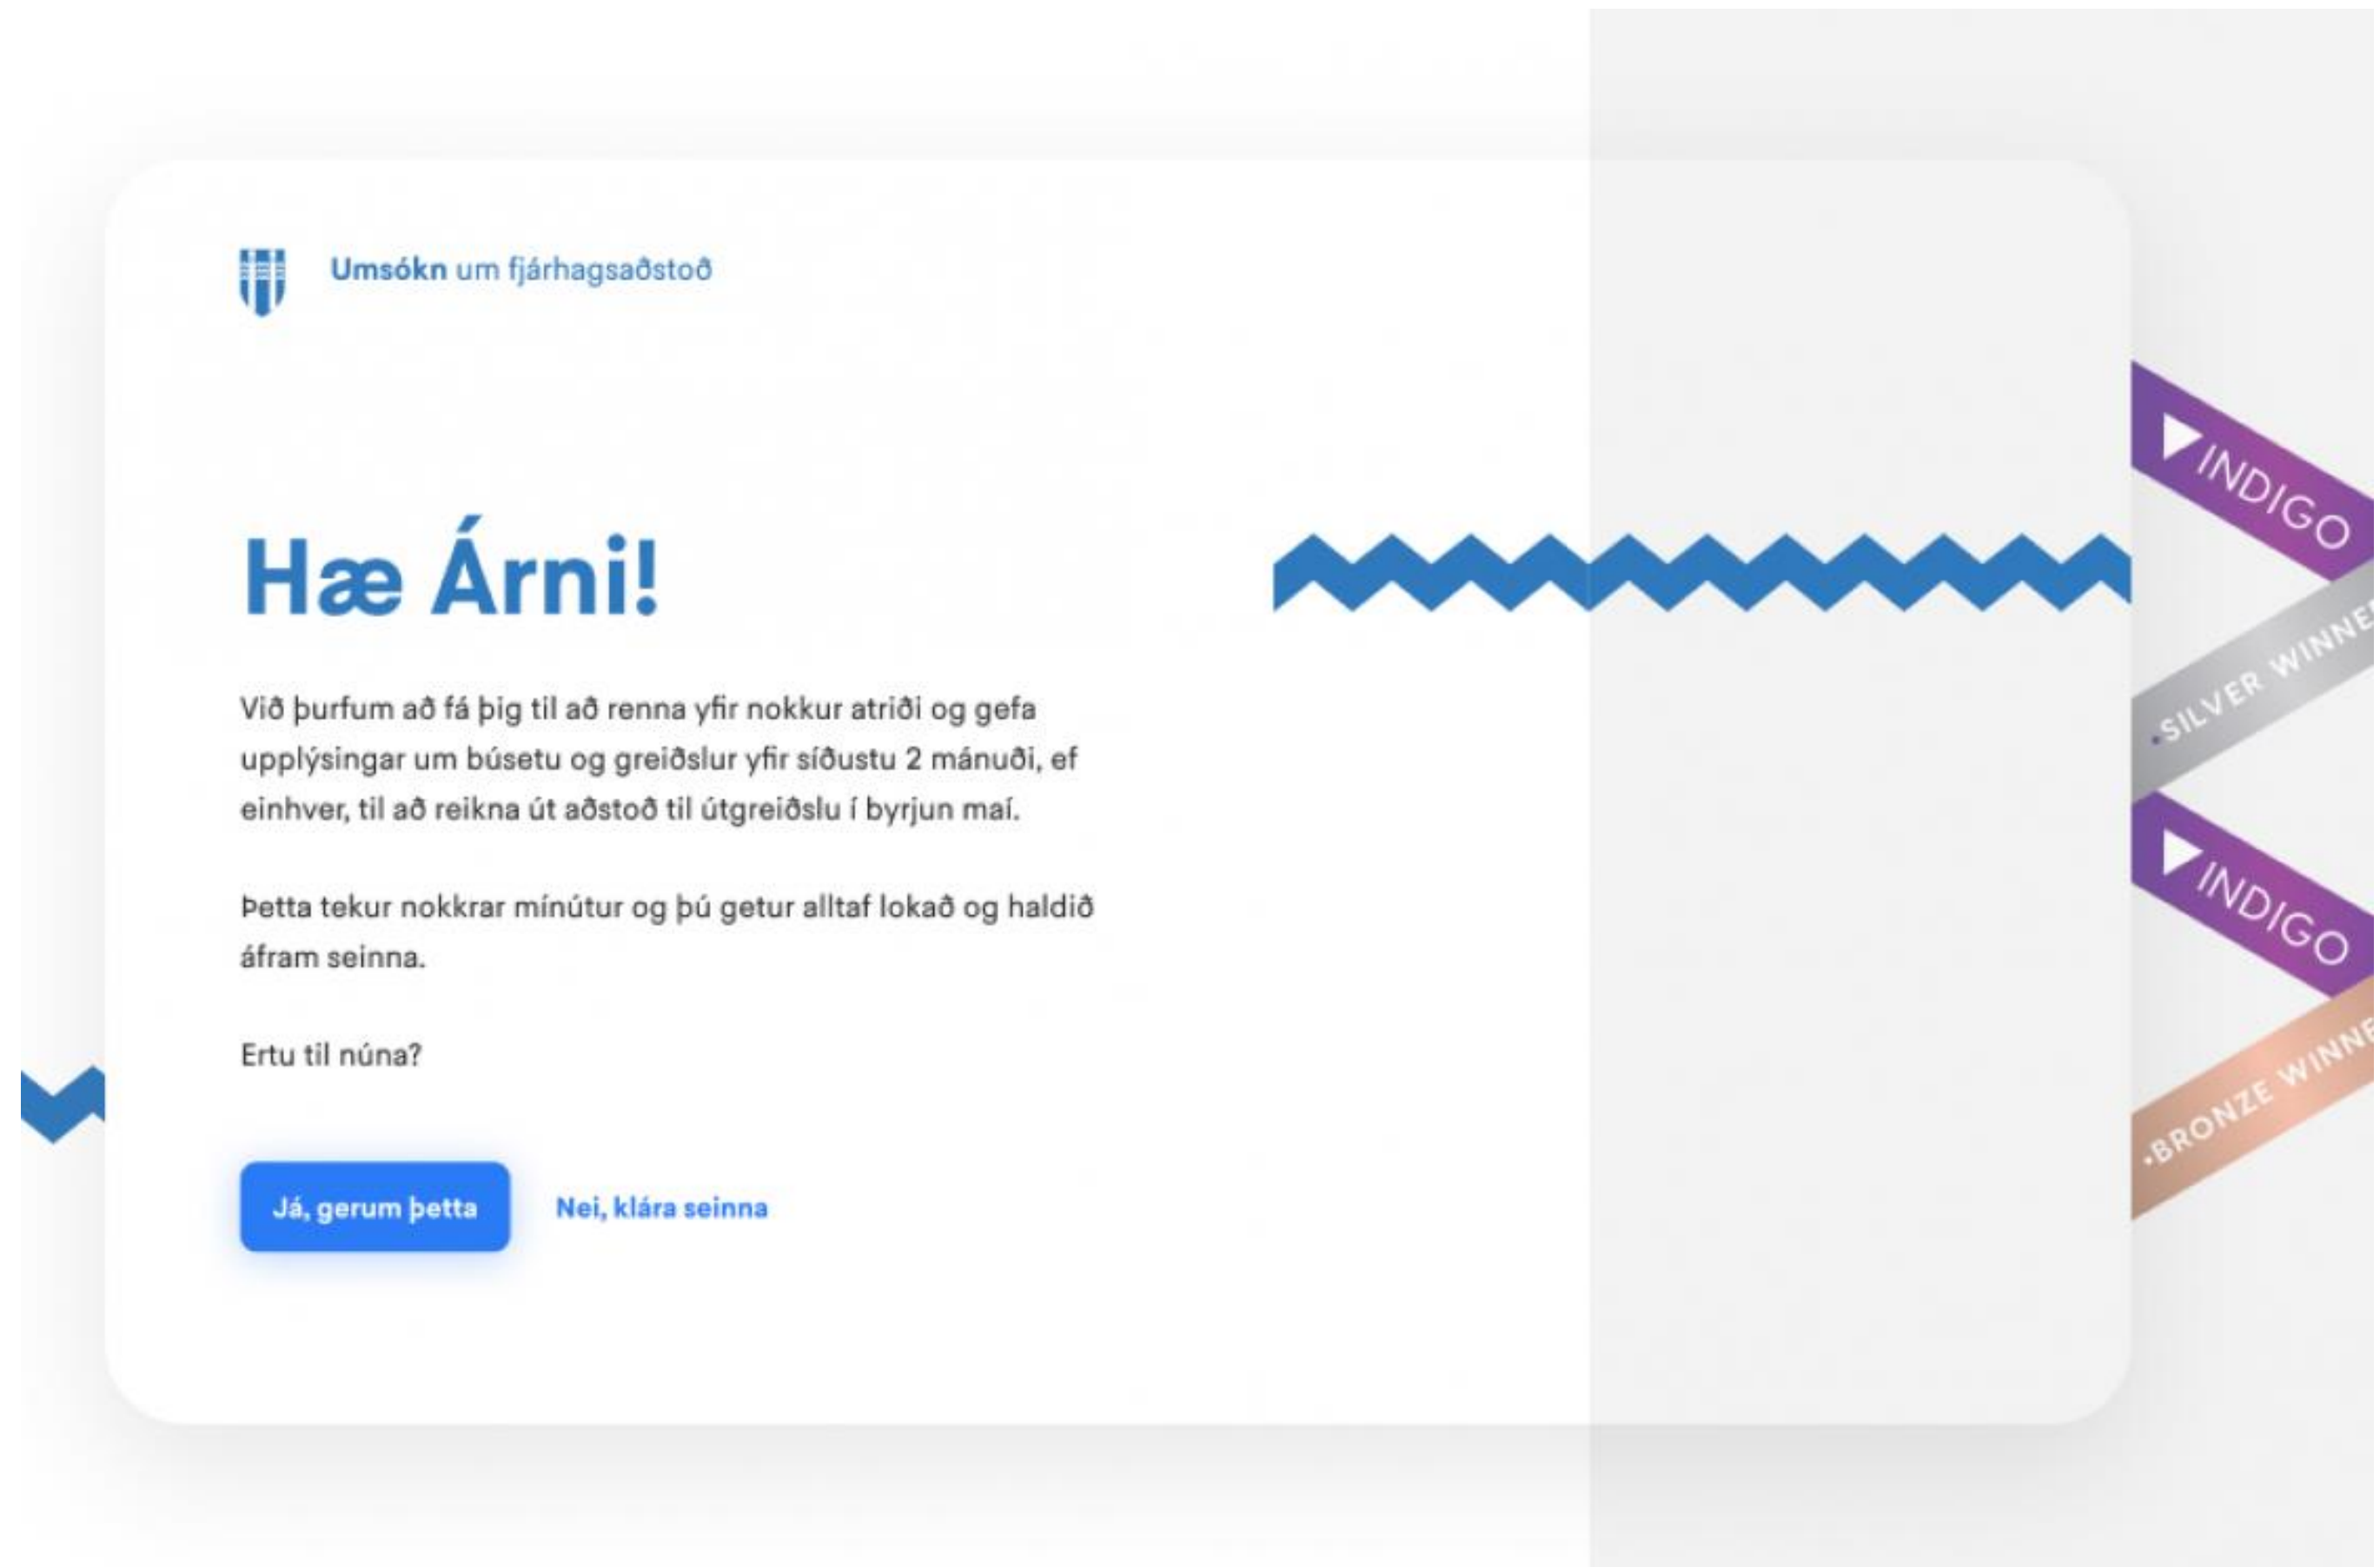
Umsókn um fjárhagsaðstoð

Hæ Árni!

Við þurfum að fá þig til að renna yfir nokkur atriði og gefa upplýsingar um búsetu og greiðslur yfir síðustu 2 mánuði, ef einhver, til að reikna út aðstoð til útgreiðslu í byrjun maí.

Þetta tekur nokkrar mínútur og þú getur alltaf lokað og haldið áfram seinna.

Ertu til núna?

Já, gerum þetta

Nei, klára seinna

INDIGO

SILVER WINNE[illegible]

INDIGO

BRONZE WINNE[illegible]